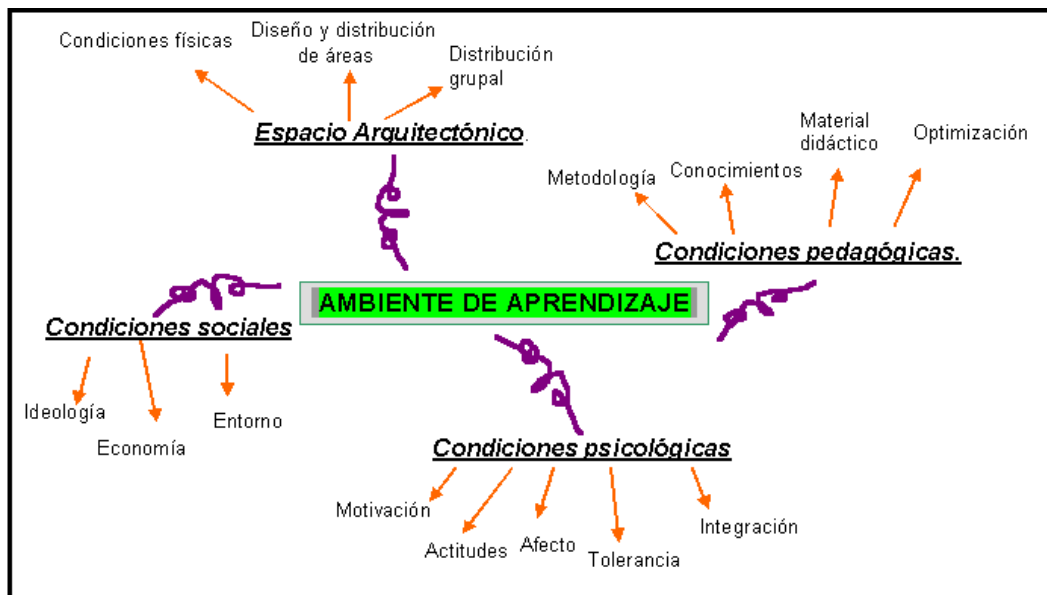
Condiciones físicas

Diseño y distribución de áreas

Distribución grupal

Espacio Arquitectónico.

Metodología

Conocimientos

Material didáctico

Optimización

Condiciones pedagógicas.

AMBIENTE DE APRENDIZAJE

Condiciones sociales

Ideología

Economía

Entorno

Condiciones psicológicas

Motivación

Actitudes

Afecto

Tolerancia

Integración